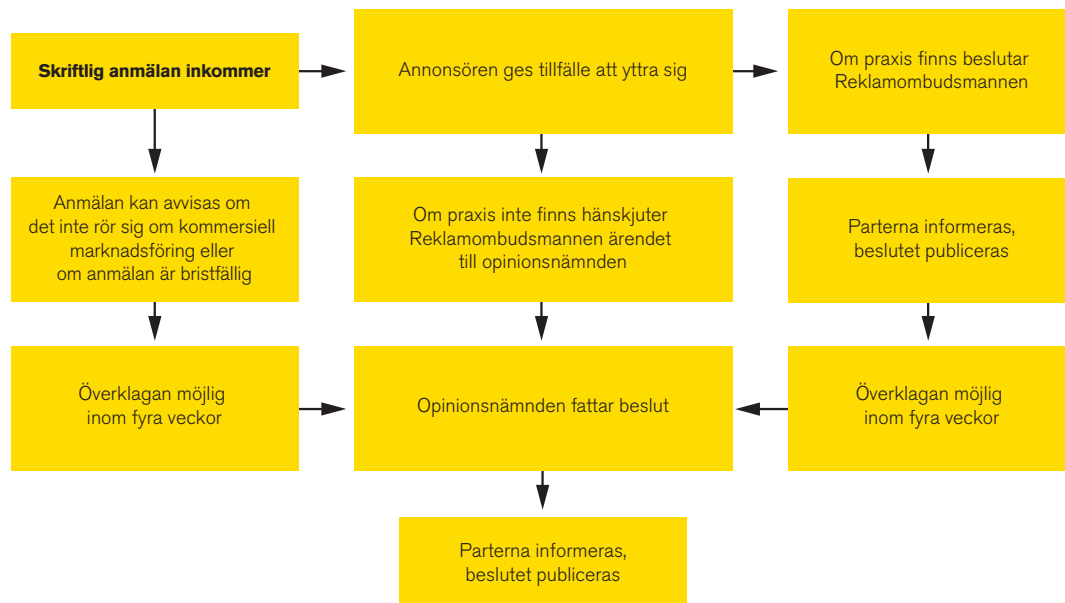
Skriftlig anmälan inkommer

Annonsören ges tillfälle att yttra sig

Om praxis finns beslutar Reklamombudsmannen

Anmälan kan avvisas om det inte rör sig om kommersiell marknadsföring eller om anmälan är bristfällig

Om praxis inte finns hänskjuter Reklamombudsmannen ärendet till opinionsnämnden

Parterna informeras, beslutet publiceras

Överklagan möjlig inom fyra veckor

Opinionsnämnden fattar beslut

Överklagan möjlig inom fyra veckor

Parterna informeras, beslutet publiceras